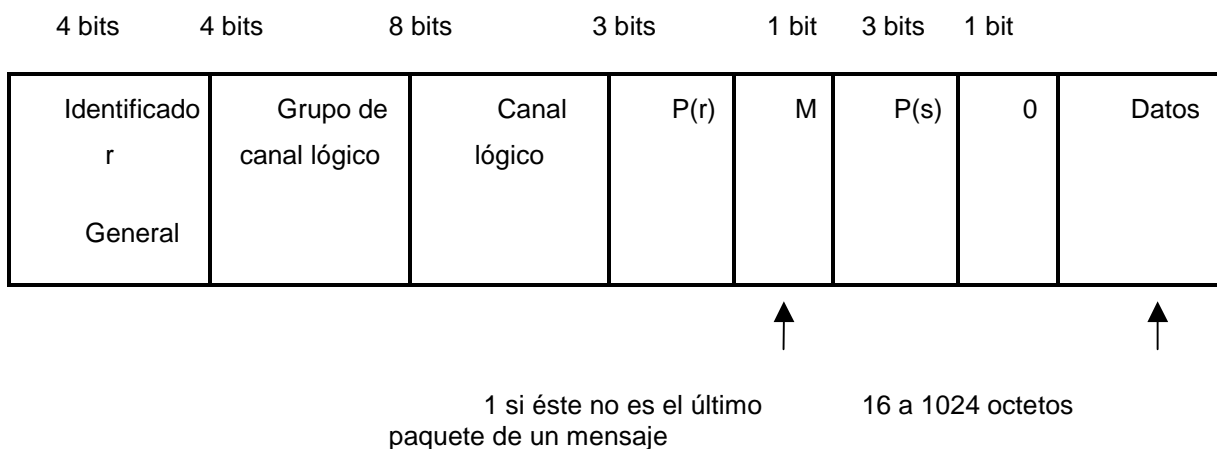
4 bits 4 bits 8 bits 3 bits 1 bit 3 bits 1 bit

| Identificado r General | Grupo de canal lógico | Canal lógico | P(r) | M | P(s) | 0 | Datos |
|---|---|---|---|---|---|---|---|

1 si éste no es el último paquete de un mensaje

16 a 1024 octetos